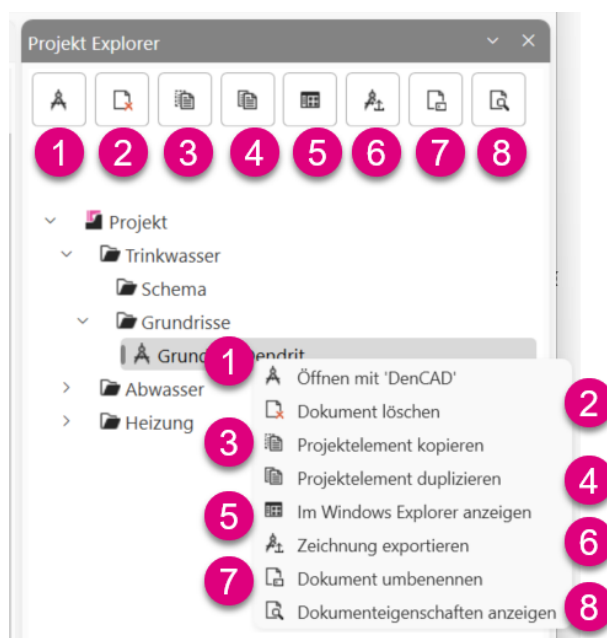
Projekt Explorer

1 2 3 4 5 6 7 8

Projekt
Trinkwasser
Schema
Grundrisse
Grund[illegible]endrit
Abwasser
Heizung

1 Öffnen mit 'DenCAD'
2 Dokument löschen
3 Projektelement kopieren
4 Projektelement duplizieren
5 Im Windows Explorer anzeigen
6 Zeichnung exportieren
7 Dokument umbenennen
8 Dokumenteigenschaften anzeigen